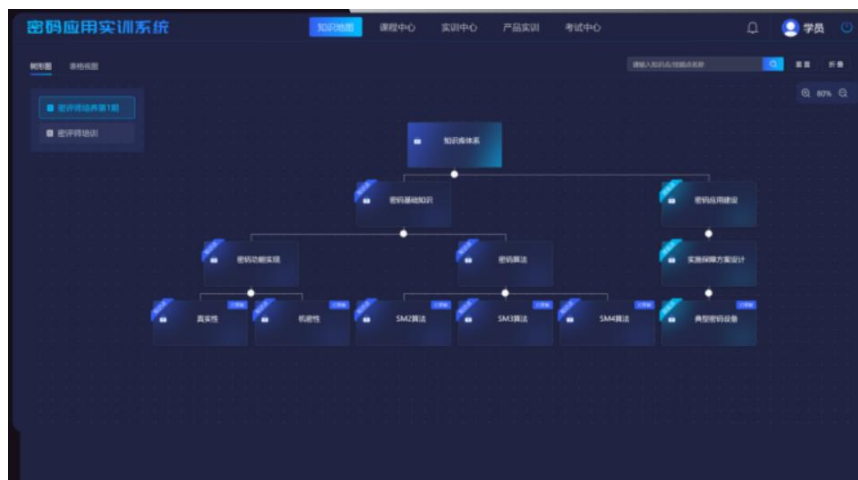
密码应用实训系统

知识地图 课程中心 实训中心 产品实训 考试中心

学员

树形图 表格视图

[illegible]

80%

密评师培养第1期

密评师培训

知识库体系

密码基础知识

密码应用建设

密码功能实现

密码算法

实施保障方案设计

真实性

机密性

SM2算法

SM3算法

SM4算法

典型密码设备